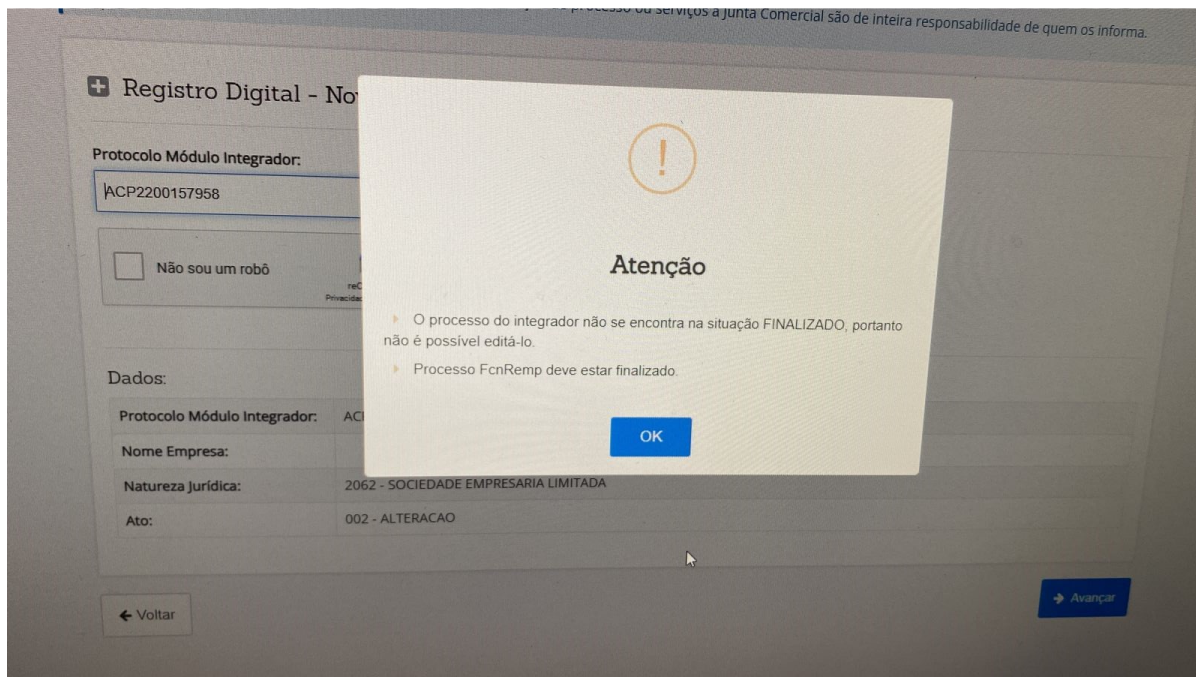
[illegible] processo ou serviços à Junta Comercial são de inteira responsabilidade de quem os informa.

Registro Digital - No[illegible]

Protocolo Módulo Integrador:

ACP2200157958

Não sou um robô

reC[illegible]
Privacida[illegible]

!

Atenção

O processo do integrador não se encontra na situação FINALIZADO, portanto não é possível editá-lo.

Processo FcnRemp deve estar finalizado.

OK

Dados:

| Protocolo Módulo Integrador: | AC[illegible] |
|---|---|
| Nome Empresa: | |
| Natureza Jurídica: | 2062 - SOCIEDADE EMPRESARIA LIMITADA |
| Ato: | 002 - ALTERACAO |

← Voltar

→ Avançar